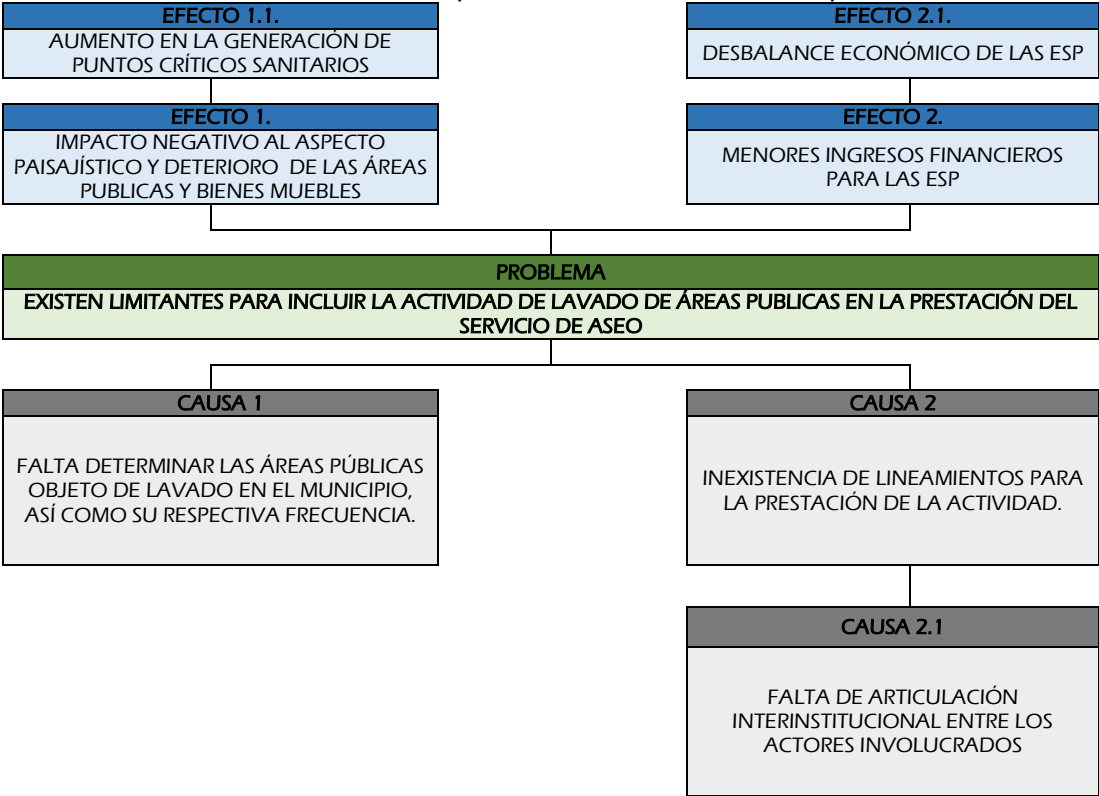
EFECTO 1.1.
AUMENTO EN LA GENERACIÓN DE PUNTOS CRÍTICOS SANITARIOS

EFECTO 2.1.
DESBALANCE ECONÓMICO DE LAS ESP

EFECTO 1.
IMPACTO NEGATIVO AL ASPECTO PAISAJÍSTICO Y DETERIORO DE LAS ÁREAS PUBLICAS Y BIENES MUEBLES

EFECTO 2.
MENORES INGRESOS FINANCIEROS PARA LAS ESP

PROBLEMA
EXISTEN LIMITANTES PARA INCLUIR LA ACTIVIDAD DE LAVADO DE ÁREAS PUBLICAS EN LA PRESTACIÓN DEL SERVICIO DE ASEO

CAUSA 1
FALTA DETERMINAR LAS ÁREAS PÚBLICAS OBJETO DE LAVADO EN EL MUNICIPIO, ASÍ COMO SU RESPECTIVA FRECUENCIA.

CAUSA 2
INEXISTENCIA DE LINEAMIENTOS PARA LA PRESTACIÓN DE LA ACTIVIDAD.

CAUSA 2.1
FALTA DE ARTICULACIÓN INTERINSTITUCIONAL ENTRE LOS ACTORES INVOLUCRADOS